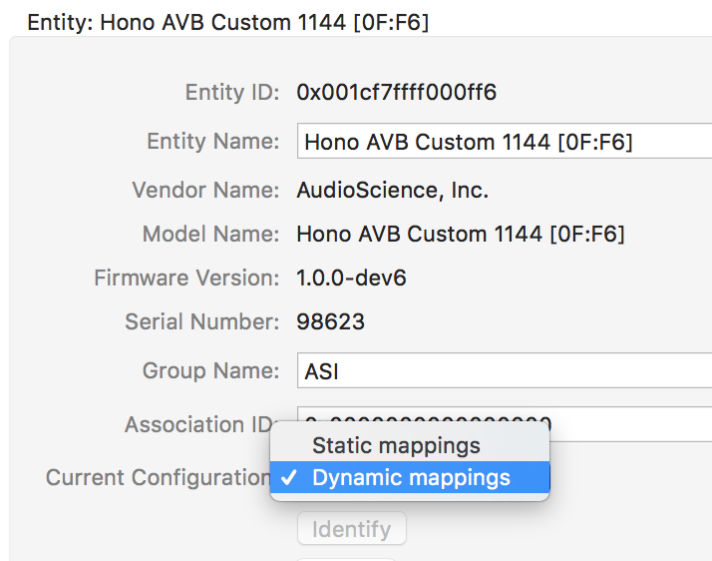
Entity: Hono AVB Custom 1144 [0F:F6]

Entity ID: 0x001cf7ffff000ff6

Entity Name: Hono AVB Custom 1144 [0F:F6]

Vendor Name: AudioScience, Inc.

Model Name: Hono AVB Custom 1144 [0F:F6]

Firmware Version: 1.0.0-dev6

Serial Number: 98623

Group Name: ASI

Association ID: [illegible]

Current Configuration

Static mappings

✓ Dynamic mappings

Identify